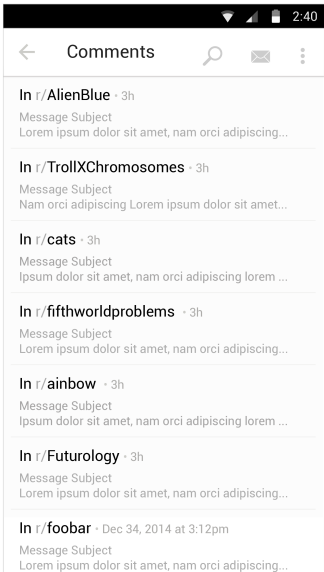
2:40

Comments

In r/AlienBlue • 3h
Message Subject
Lorem ipsum dolor sit amet, nam orci adipiscing...

In r/TrollXChromosomes • 3h
Message Subject
Nam orci adipiscing Lorem ipsum dolor sit amet...

In r/cats • 3h
Message Subject
Ipsum dolor sit amet, nam orci adipiscing lorem ...

In r/fifthworldproblems • 3h
Message Subject
Lorem ipsum dolor sit amet, nam orci adipiscing...

In r/ainbow • 3h
Message Subject
Ipsum dolor sit amet, nam orci adipiscing lorem ...

In r/Futurology • 3h
Message Subject
Lorem ipsum dolor sit amet, nam orci adipiscing...

In r/foobar • Dec 34, 2014 at 3:12pm
Message Subject
Lorem ipsum dolor sit amet, nam orci adipiscing...